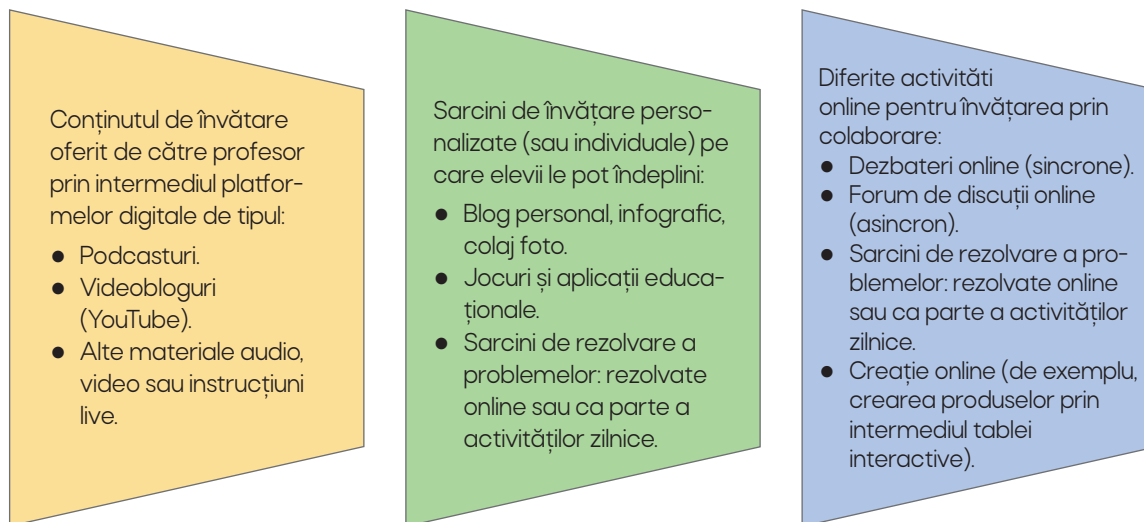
Conținutul de învățare oferit de către profesor prin intermediul platformelor digitale de tipul:
- Podcasturi.
- Videobloguri (YouTube).
- Alte materiale audio, video sau instrucțiuni live.

Sarcini de învățare personalizate (sau individuale) pe care elevii le pot îndeplini:
- Blog personal, infografic, colaj foto.
- Jocuri și aplicații educaționale.
- Sarcini de rezolvare a problemelor: rezolvate online sau ca parte a activităților zilnice.

Diferite activități online pentru învățarea prin colaborare:
- Dezbateri online (sincrone).
- Forum de discuții online (asincron).
- Sarcini de rezolvare a problemelor: rezolvate online sau ca parte a activităților zilnice.
- Creație online (de exemplu, crearea produselor prin intermediul tablei interactive).